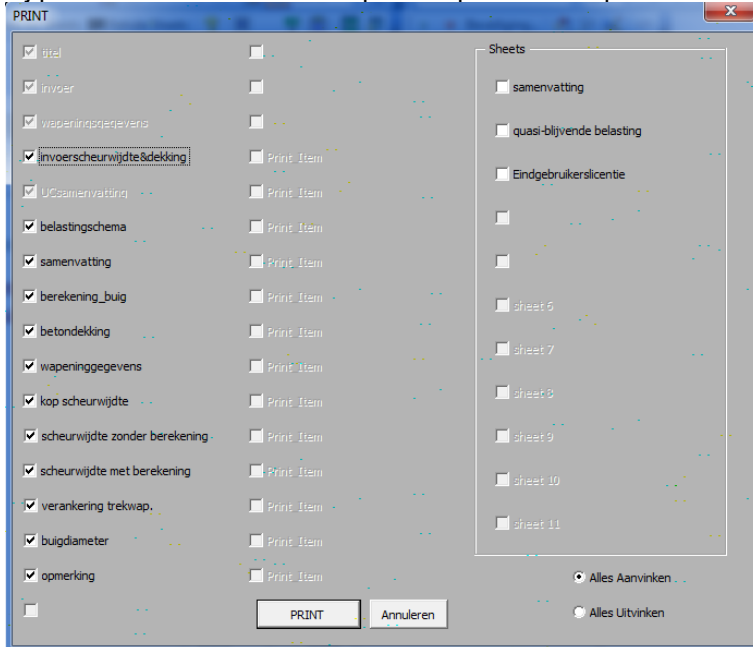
PRINT

titel
invoer
wapeningsgegevens
invoerscheurwijdte&dekking
UCsamenvatting
belastingschema
samenvatting
berekening_buig
betondekking
wapeninggegevens
kop scheurwijdte
scheurwijdte zonder berekening
scheurwijdte met berekening
verankering trekwap.
buigdiameter
opmerking

Print Item
Print Item
Print Item
Print Item
Print Item
Print Item
Print Item
Print Item
Print Item
Print Item
Print Item
Print Item
Print Item

Sheets
samenvatting
quasi-blijvende belasting
Eindgebruikerslicentie
sheet 6
sheet 7
sheet 8
sheet 9
sheet 10
sheet 11

Alles Aanvinken
Alles Uitvinken

PRINT
Annuleren